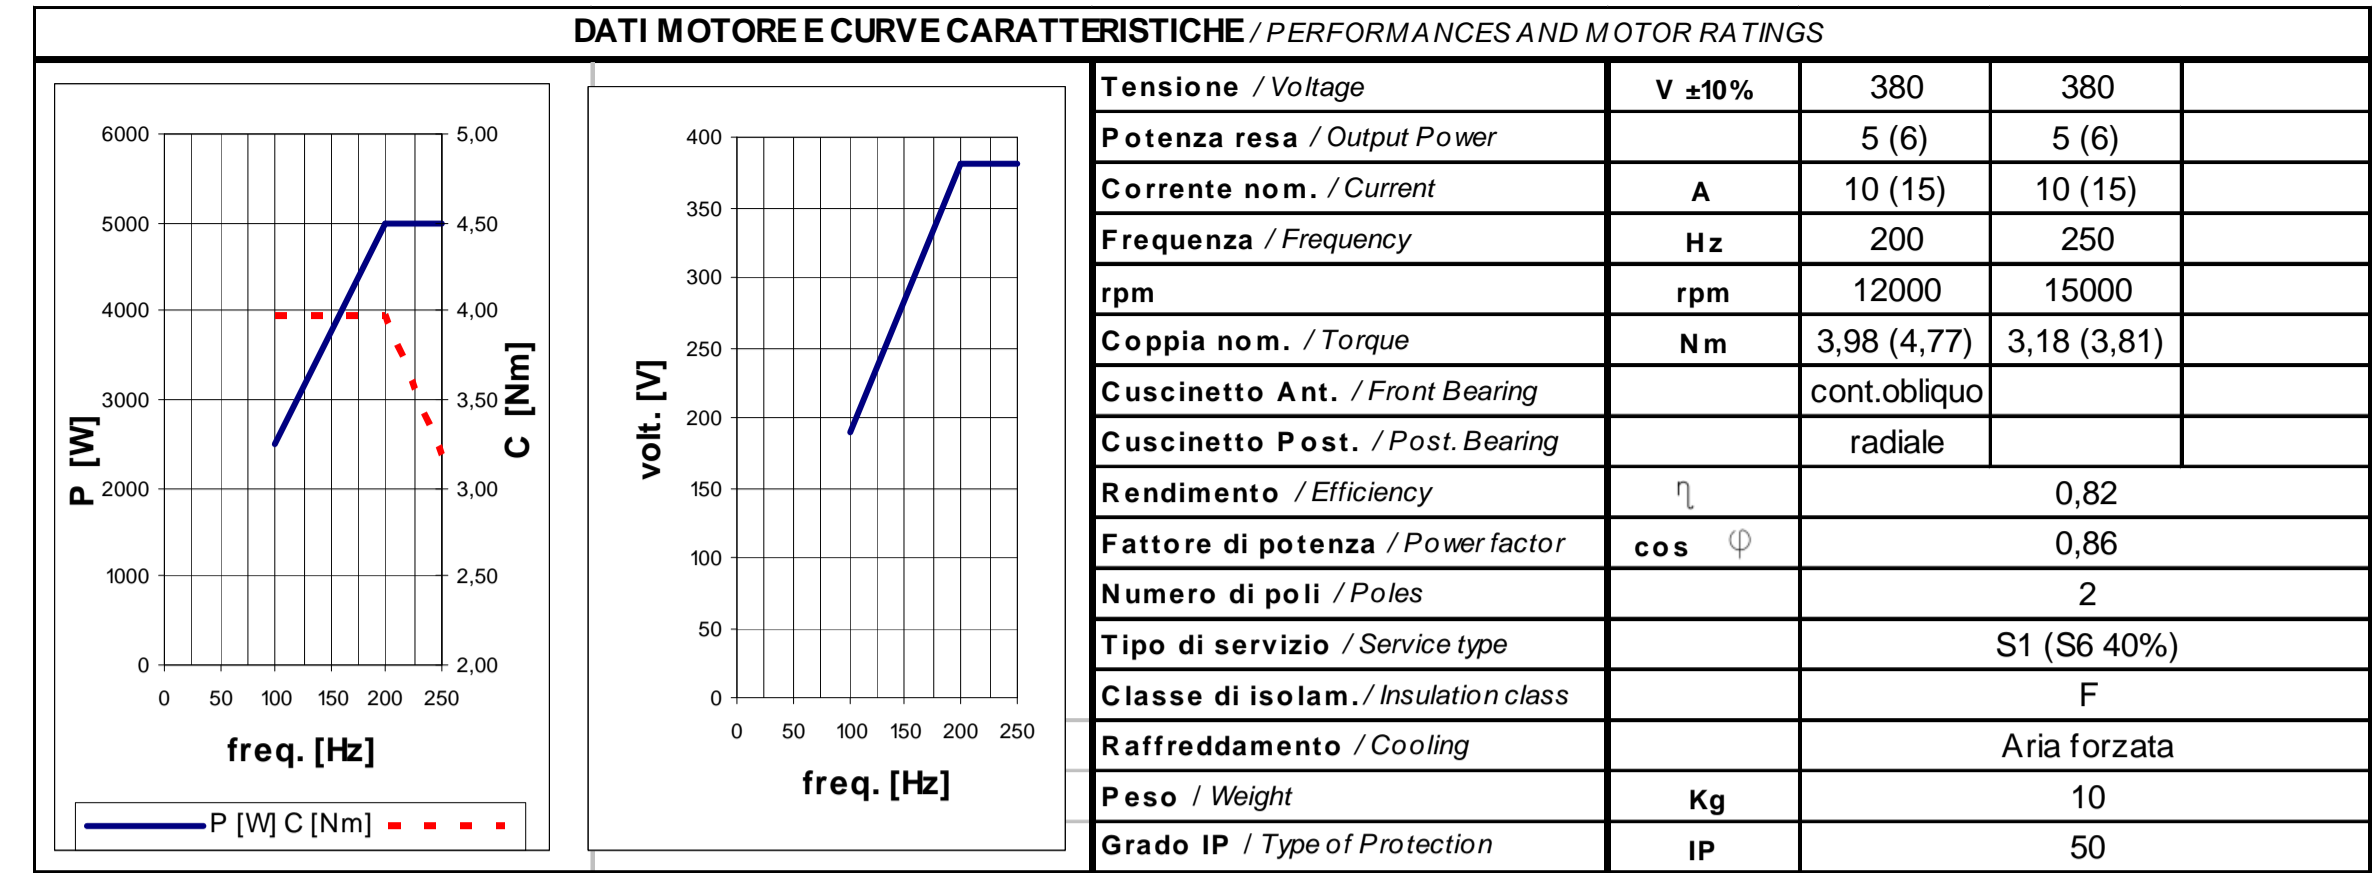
DATI MOTORE E CURVE CARATTERISTICHE / PERFORMANCES AND MOTOR RATINGS

6000 5000 4000 3000 2000 1000 0
P [W]
5,00 4,50 4,00 3,50 3,00 2,50 2,00
C [Nm]
0 50 100 150 200 250
freq. [Hz]
P [W] C [Nm]

400 350 300 250 200 150 100 50 0
volt. [V]
0 50 100 150 200 250
freq. [Hz]

| Tensione / Voltage | V ±10% | 380 | 380 | |
|---|---|---|---|---|
| Potenza resa / Output Power | | 5 (6) | 5 (6) | |
| Corrente nom. / Current | A | 10 (15) | 10 (15) | |
| Frequenza / Frequency | Hz | 200 | 250 | |
| rpm | rpm | 12000 | 15000 | |
| Coppia nom. / Torque | Nm | 3,98 (4,77) | 3,18 (3,81) | |
| Cuscinetto Ant. / Front Bearing | | cont.obliquo | | |
| Cuscinetto Post. / Post. Bearing | | radiale | | |
| Rendimento / Efficiency | $\eta$ | 0,82 | | |
| Fattore di potenza / Power factor | cos $\varphi$ | 0,86 | | |
| Numero di poli / Poles | | 2 | | |
| Tipo di servizio / Service type | | S1 (S6 40%) | | |
| Classe di isolam. / Insulation class | | F | | |
| Raffreddamento / Cooling | | Aria forzata | | |
| Peso / Weight | Kg | 10 | | |
| Grado IP / Type of Protection | IP | 50 | | |